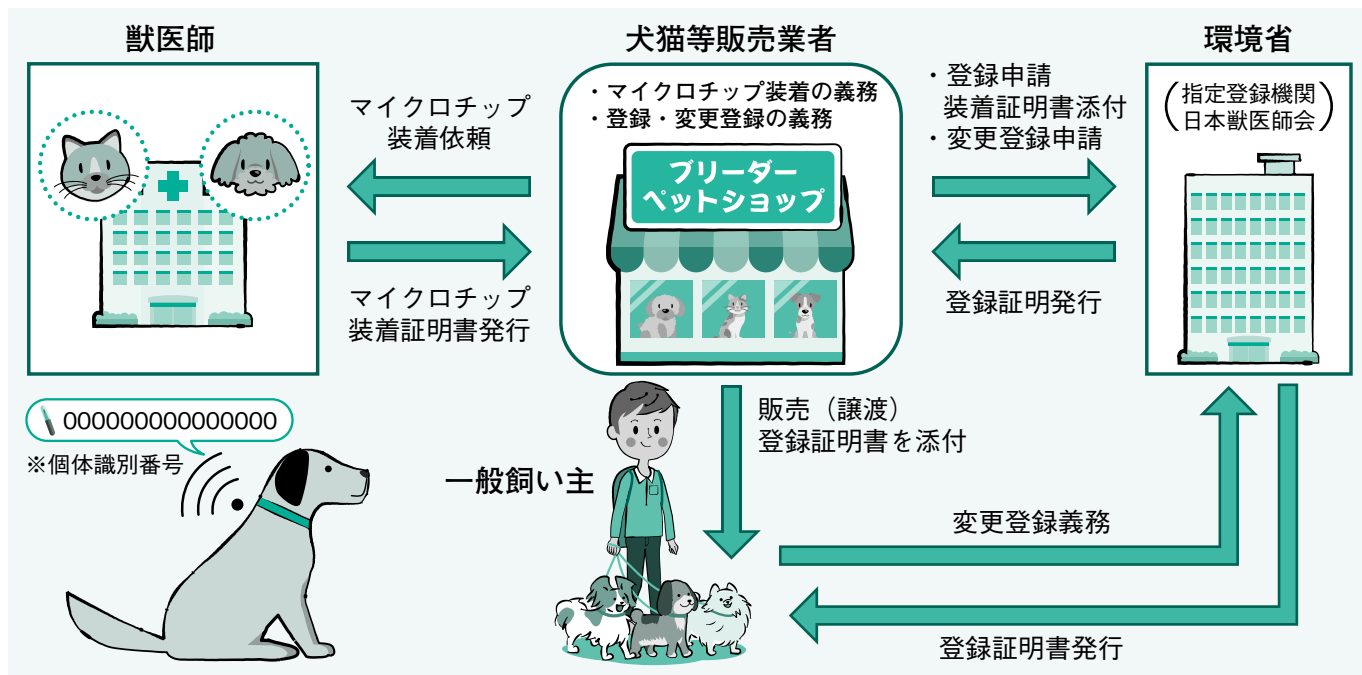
獣医師

犬猫等販売業者

環境省

マイクロチップ
装着依頼

マイクロチップ
装着証明書発行

・マイクロチップ装着の義務
・登録・変更登録の義務

ブリーダー
ペットショップ

・登録申請
装着証明書添付
・変更登録申請

登録証明発行

(指定登録機関
日本獣医師会)

000000000000000
※個体識別番号

販売（譲渡）
登録証明書を添付

一般飼い主

変更登録義務

登録証明書発行